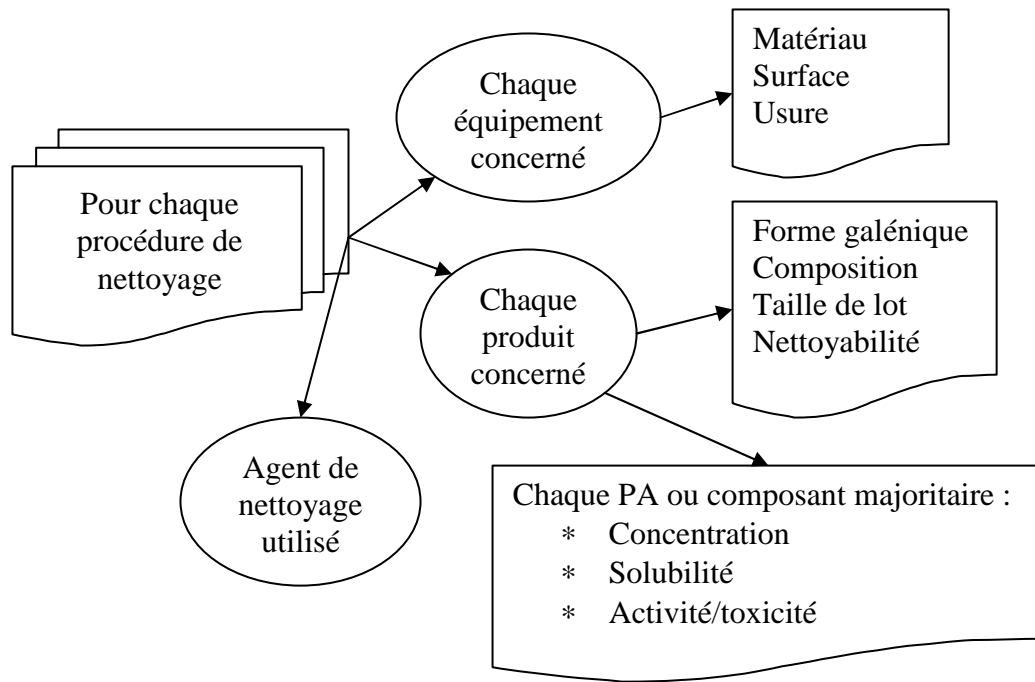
Pour chaque procédure de nettoyage

Chaque équipement concerné

Matériau
Surface
Usure

Chaque produit concerné

Forme galénique
Composition
Taille de lot
Nettoyabilité

Agent de nettoyage utilisé

Chaque PA ou composant majoritaire :
* Concentration
* Solubilité
* Activité/toxicité